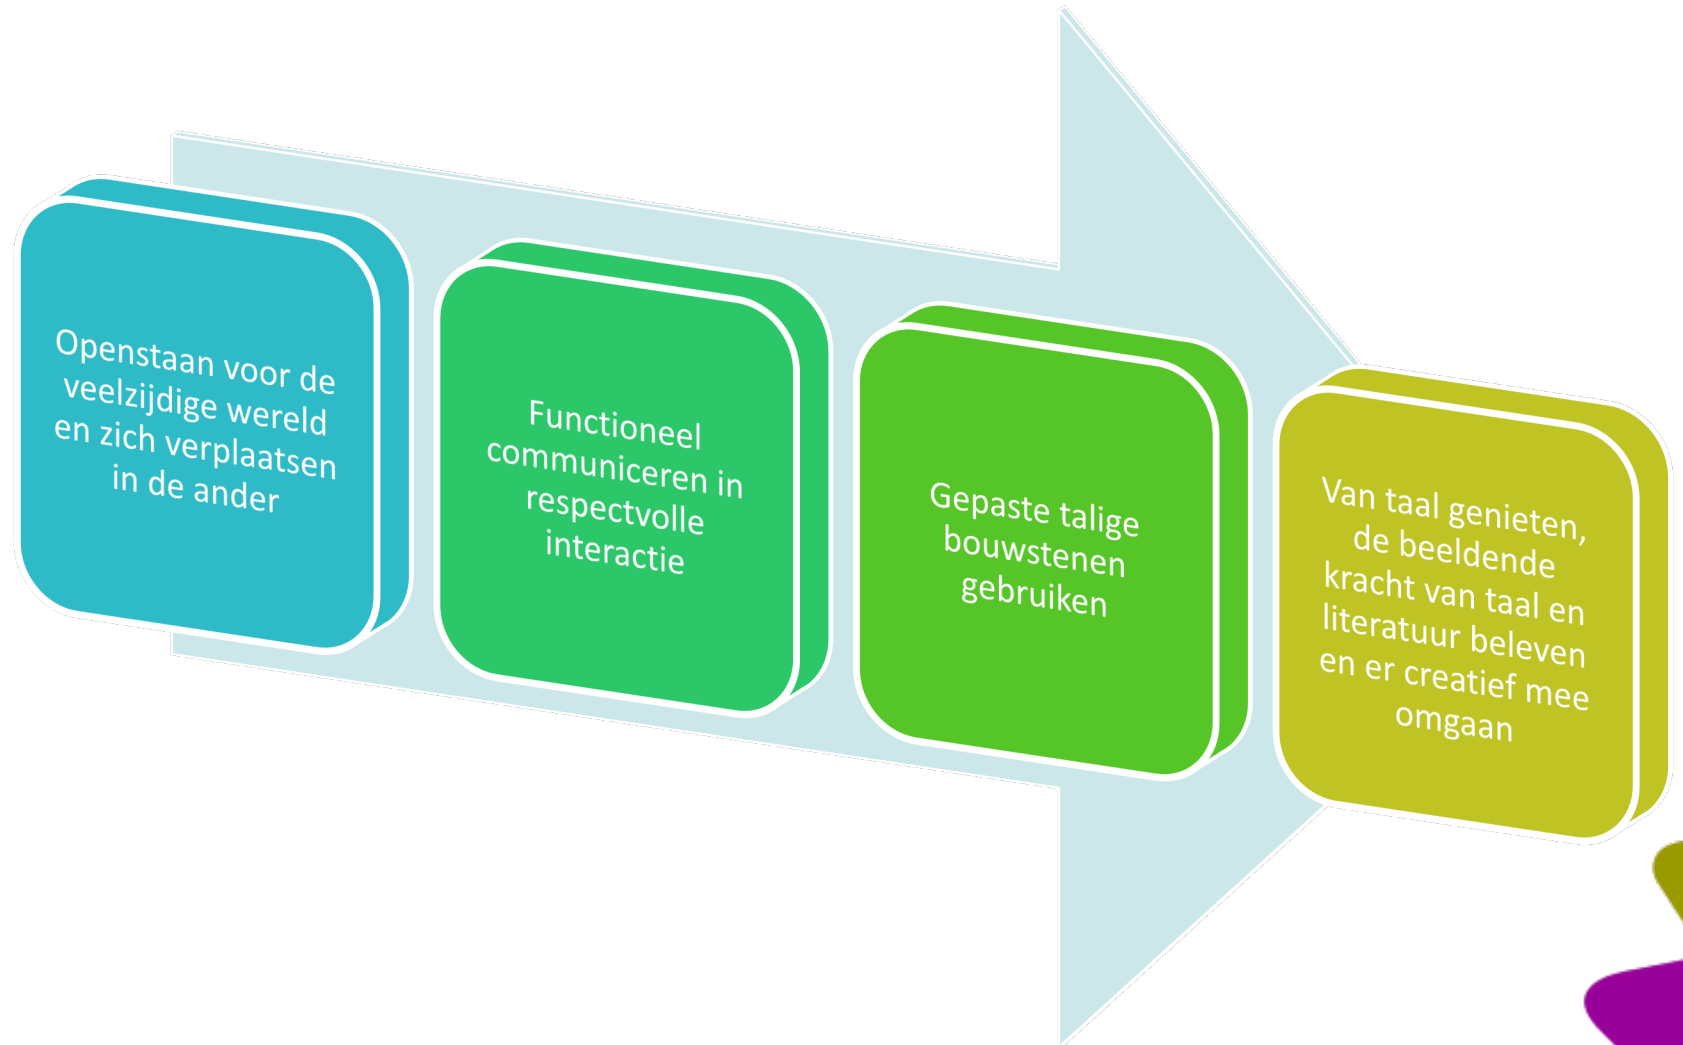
Openstaan voor de veelzijdige wereld en zich verplaatsen in de ander

Functioneel communiceren in respectvolle interactie

Gepaste talige bouwstenen gebruiken

Van taal genieten, de beeldende kracht van taal en literatuur beleven en er creatief mee omgaan